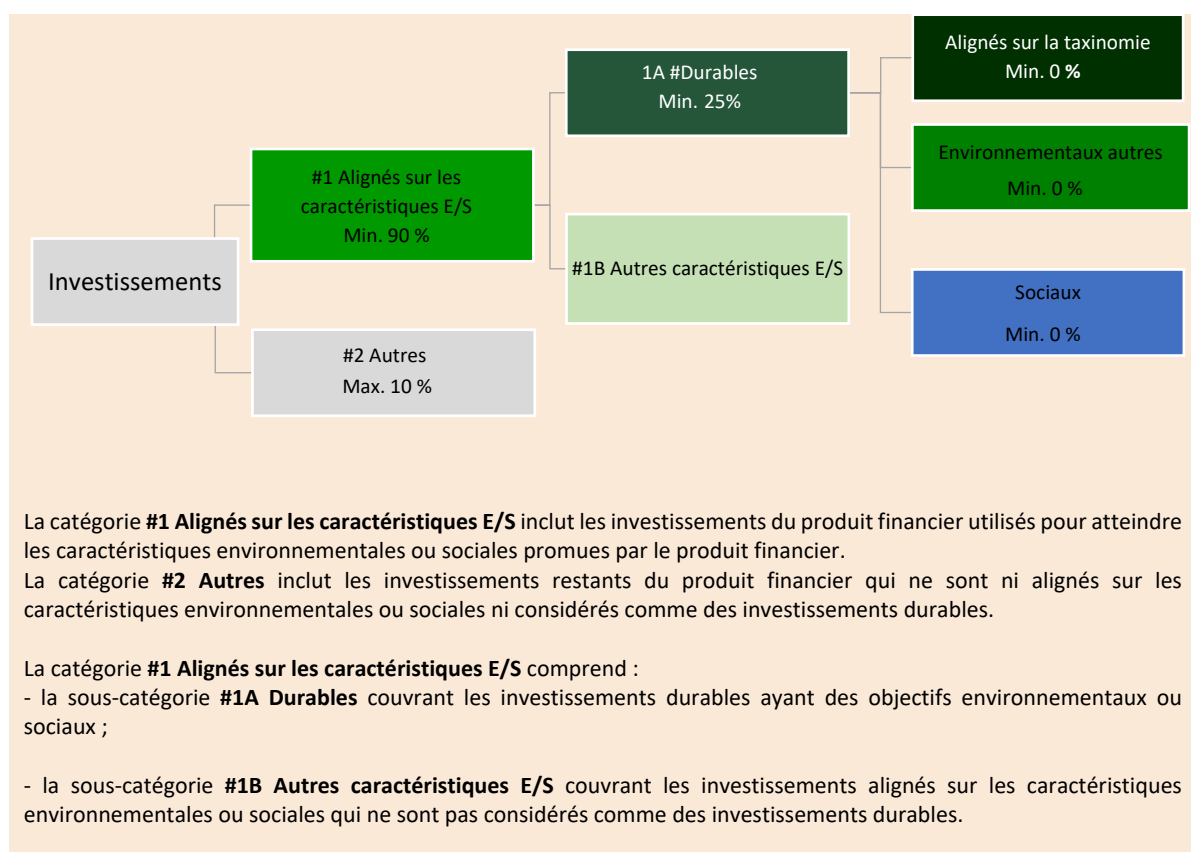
Investissements

#1 Alignés sur les caractéristiques E/S
Min. 90 %

#2 Autres
Max. 10 %

1A #Durables
Min. 25%

#1B Autres caractéristiques E/S

Alignés sur la taxinomie
Min. 0 **%**

Environnementaux autres
Min. 0 %

Sociaux
Min. 0 %

La catégorie **#1 Alignés sur les caractéristiques E/S** inclut les investissements du produit financier utilisés pour atteindre les caractéristiques environnementales ou sociales promues par le produit financier.
La catégorie **#2 Autres** inclut les investissements restants du produit financier qui ne sont ni alignés sur les caractéristiques environnementales ou sociales ni considérés comme des investissements durables.

La catégorie **#1 Alignés sur les caractéristiques E/S** comprend :
- la sous-catégorie **#1A Durables** couvrant les investissements durables ayant des objectifs environnementaux ou sociaux ;

- la sous-catégorie **#1B Autres caractéristiques E/S** couvrant les investissements alignés sur les caractéristiques environnementales ou sociales qui ne sont pas considérés comme des investissements durables.